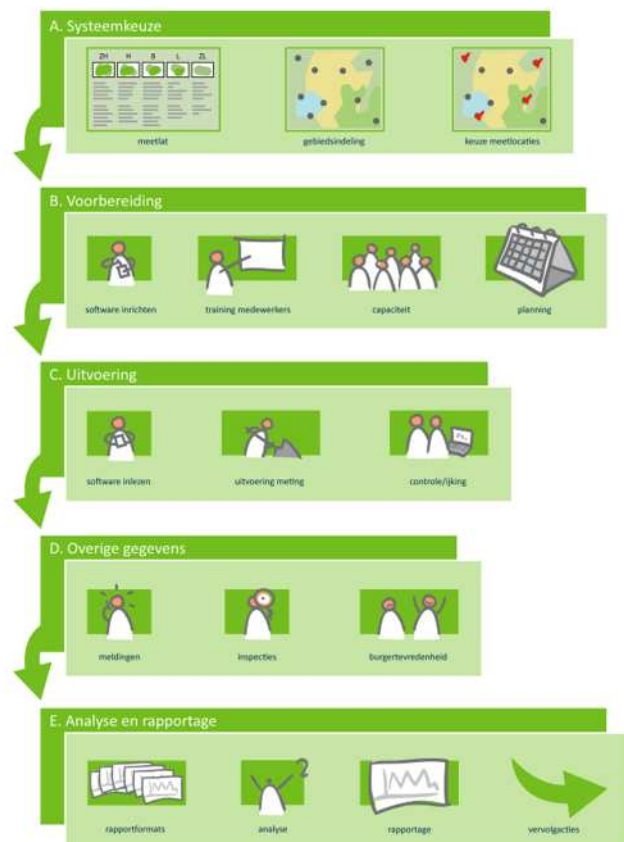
A. Systeemkeuze

ZH H B L ZL

meetlat

gebiedsindeling

keuze meetlocaties

B. Voorbereiding

software inrichten

training medewerkers

capaciteit

planning

C. Uitvoering

software inlezen

uitvoering meting

controle/ijking

D. Overige gegevens

meldingen

inspecties

burgertevredenheid

E. Analyse en rapportage

rapportformats

analyse

rapportage

vervolgacties